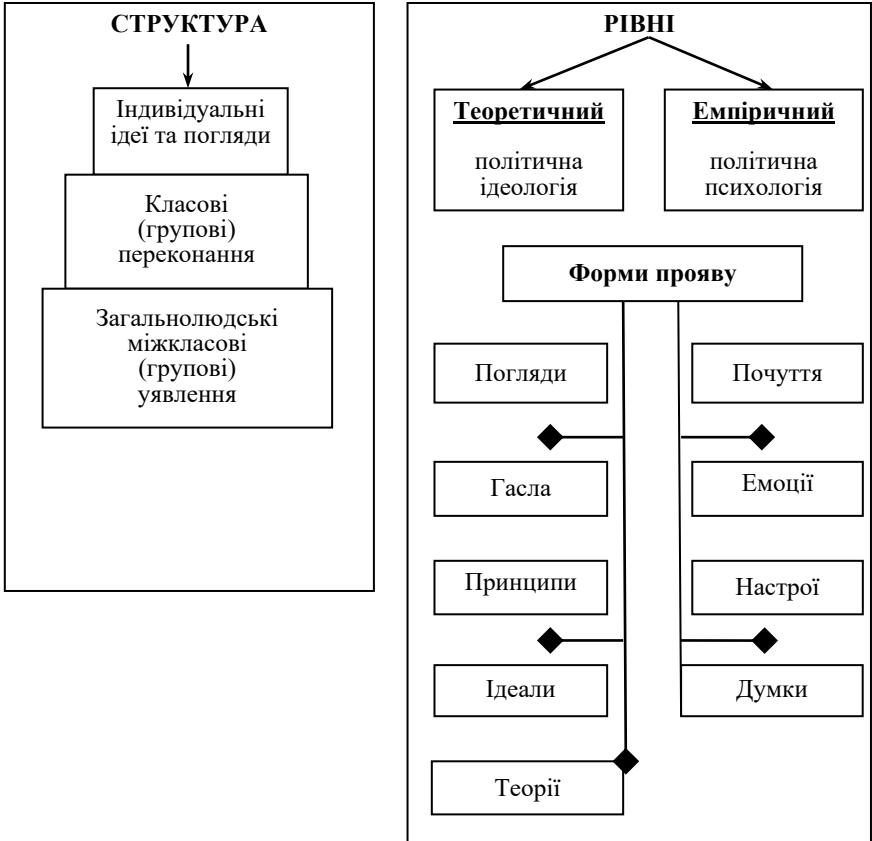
СТРУКТУРА

Індивідуальні ідеї та погляди

Класові (групові) переконання

Загальнолюдські міжкласові (групові) уявлення

РІВНІ

Теоретичний

політична ідеологія

Емпіричний

політична психологія

Форми прояву

Погляди

Почуття

Гасла

Емоції

Принципи

Настрої

Ідеали

Думки

Теорії